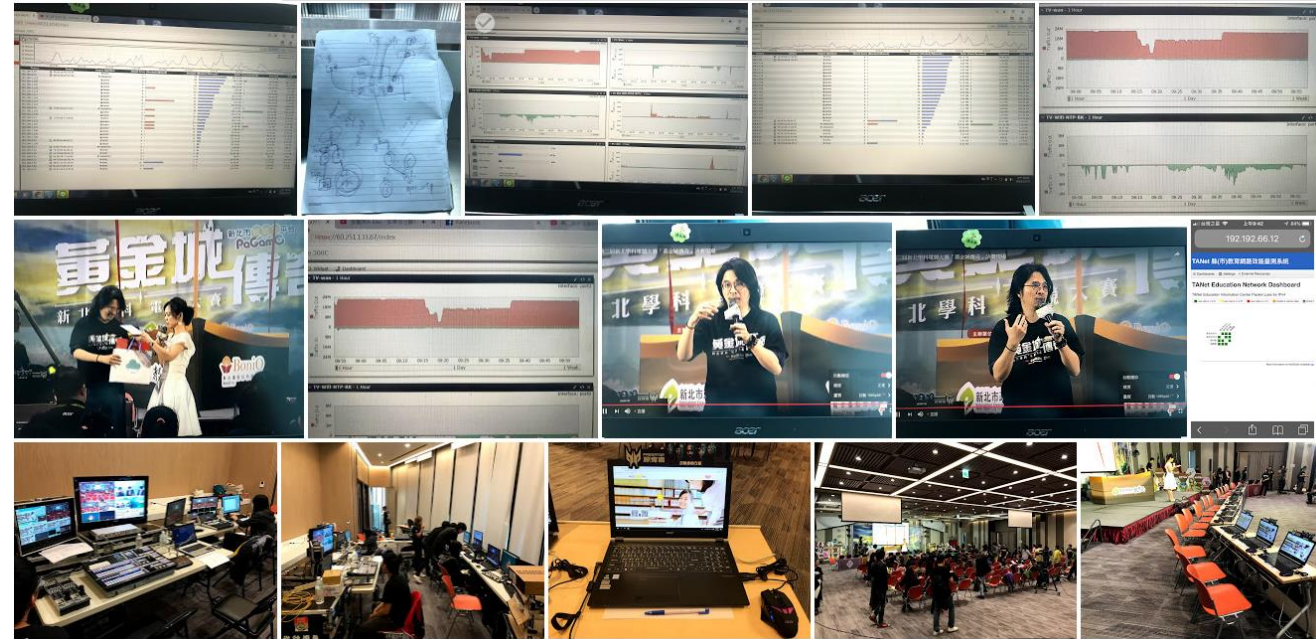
acer

TV-wan 1 Hour

TV-Wifi-NTP-BK 1 Hour

黃金城傳說

新北

PaGamO

acer

TV-wan 1 Hour

1 Day

1 Week

TV-Wifi-NTP-BK 1 Hour

北學科

新北市

acer

北學科

新北市

192.192.66.12

TANet Education Network Dashboard